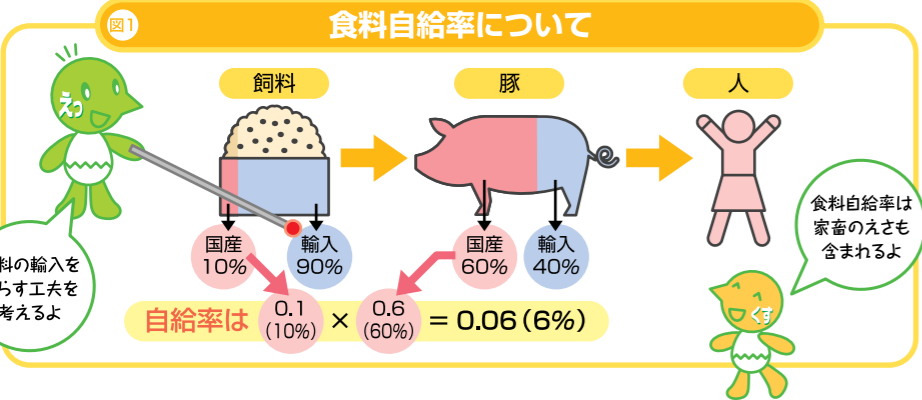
図1 食料自給率について

えっ

飼料

豚

人

国産 10%

輸入 90%

国産 60%

輸入 40%

料の輸入を
らす工夫を
考えるよ

食料自給率は
家畜のえさも
含まれるよ

くす

自給率は 0.1 (10%) × 0.6 (60%) ＝ 0.06（6%）